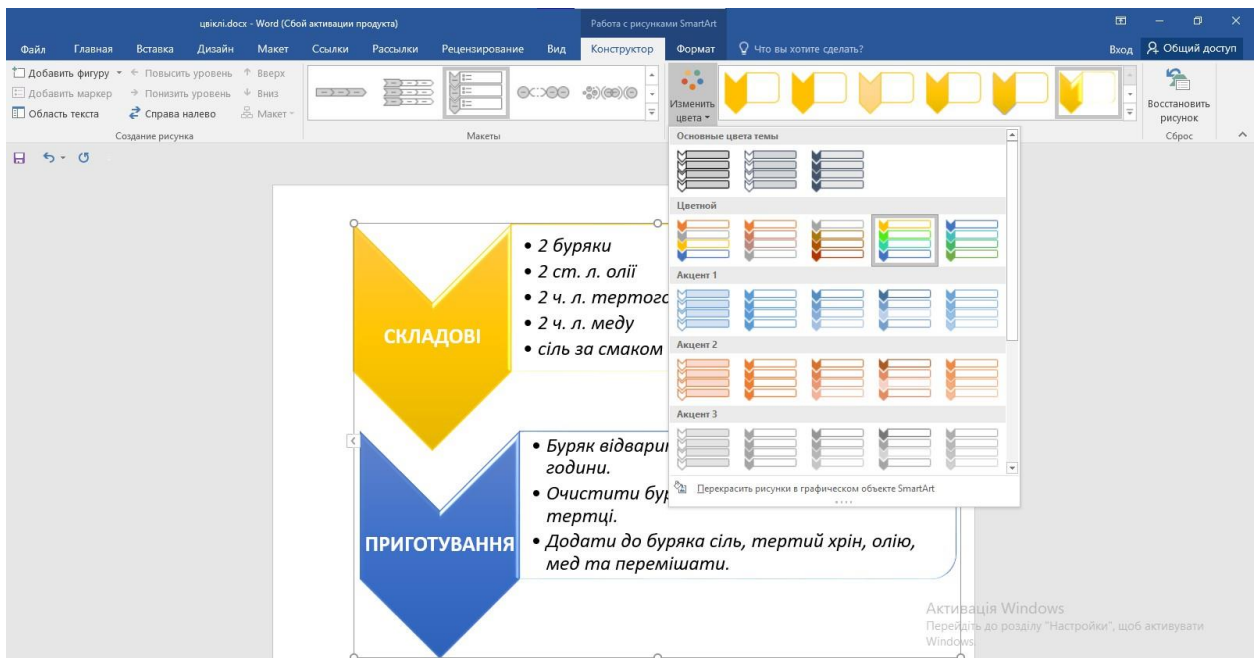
цвіклі.docx - Word (Сбой активации продукта)

Работа с рисунками SmartArt

Файл Главная Вставка Дизайн Макет Ссылки Рассылки Рецензирование Вид Конструктор Формат Что вы хотите сделать?

Вход Общий доступ

Добавить фигуру Повысить уровень Вверх
Добавить маркер Понизить уровень Вниз
Область текста Справа налево Макет
Создание рисунка

Макеты

Изменить цвета

Восстановить рисунок
Сброс

Основные цвета темы

Цветной

Акцент 1

Акцент 2

Акцент 3

Перекрасить рисунки в графическом объекте SmartArt

СКЛАДОВІ

• 2 буряки
• 2 ст. л. олії
• 2 ч. л. тертого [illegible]
• 2 ч. л. меду
• сіль за смаком

ПРИГОТУВАННЯ

• Буряк відварит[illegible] години.
• Очистити бур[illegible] тертці.
• Додати до буряка сіль, тертий хрін, олію, мед та перемішати.

Активація Windows
Перейдіть до розділу "Настройки", щоб активувати Windows.